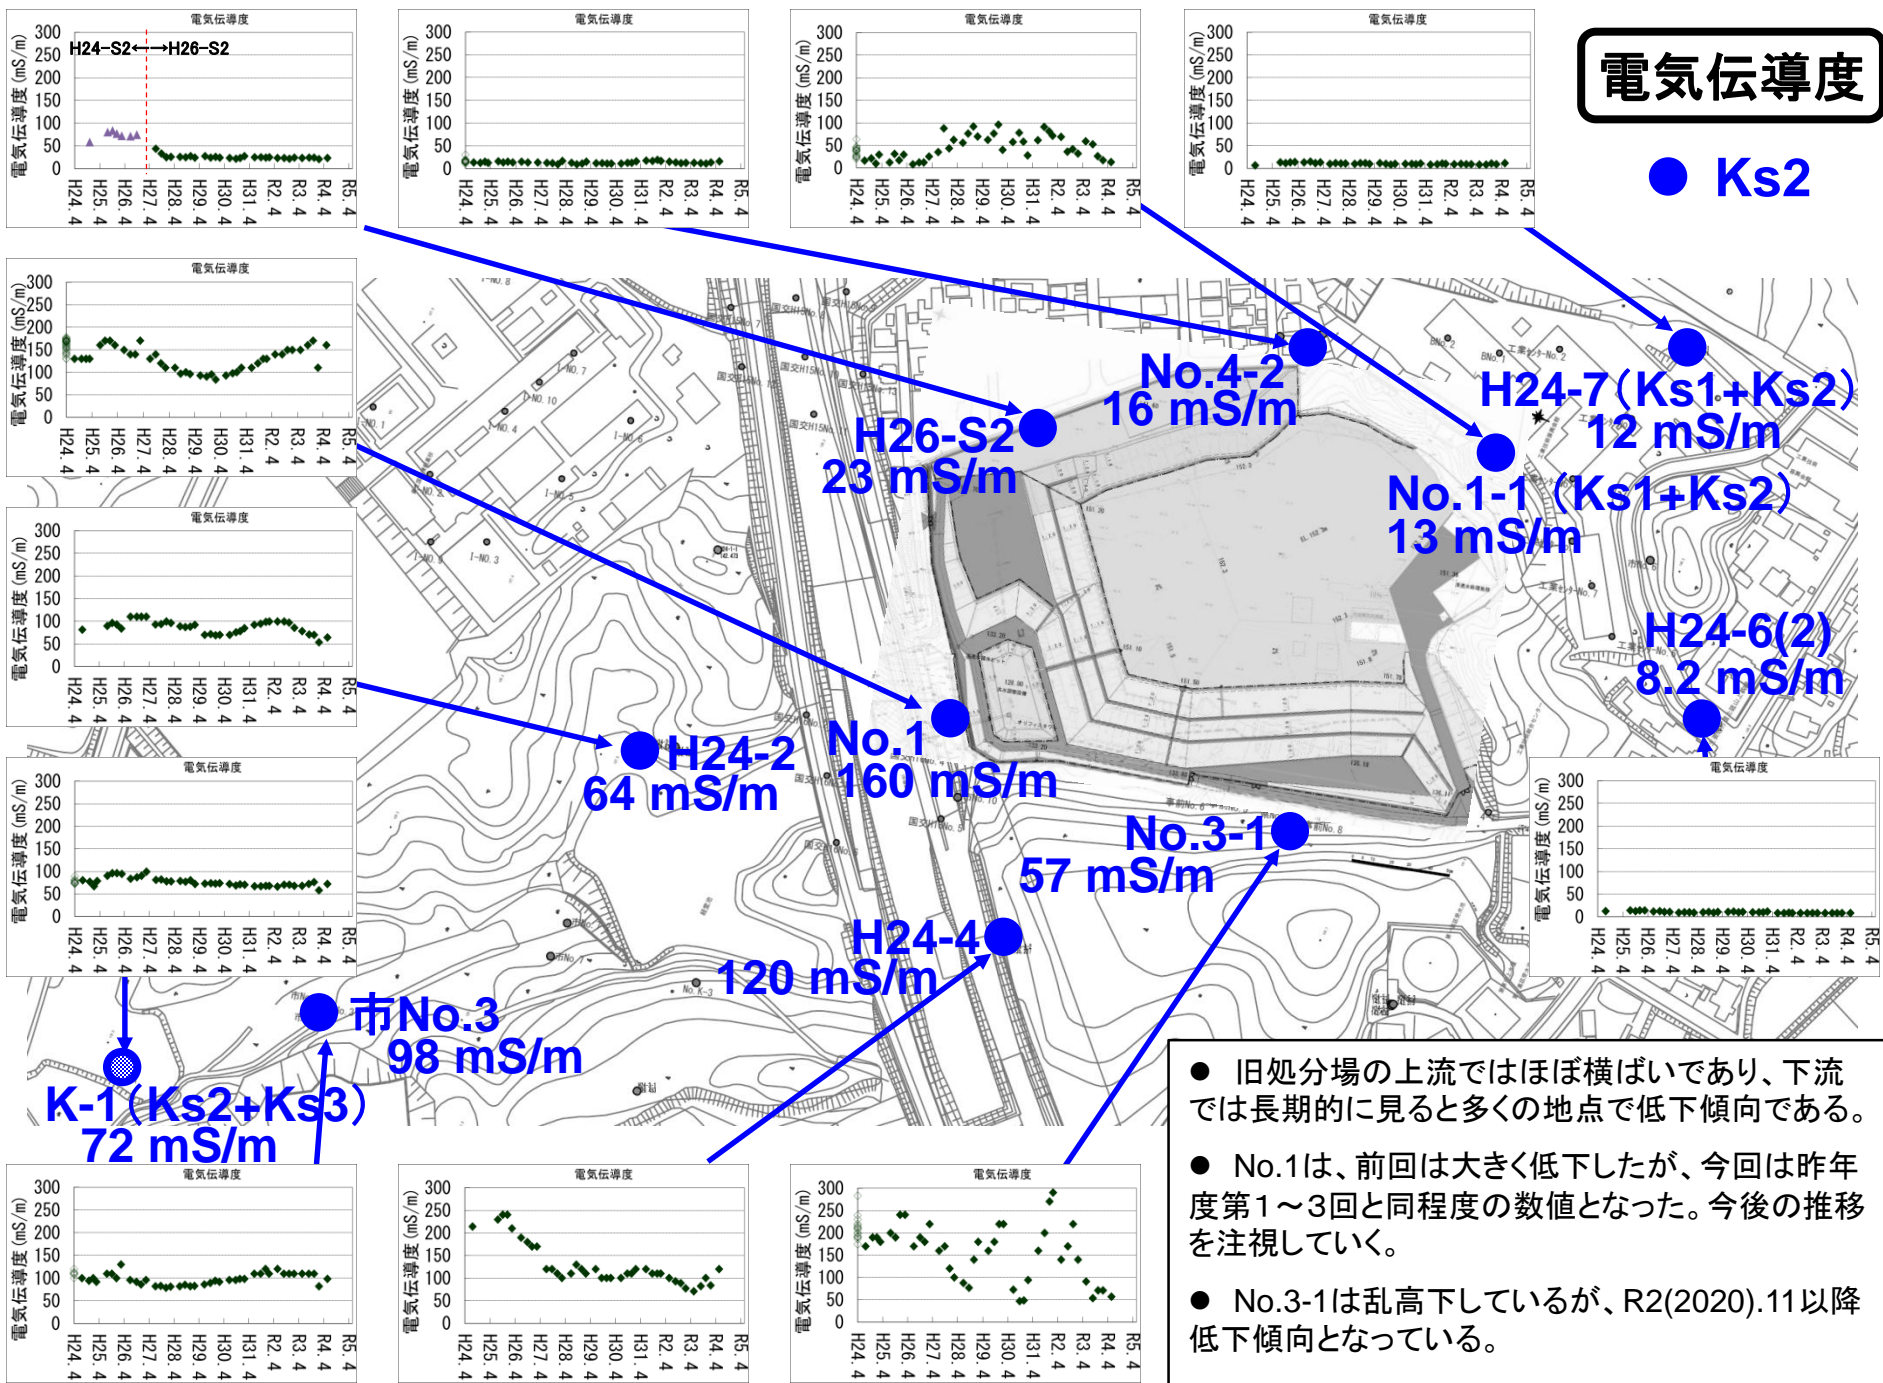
電気伝導度

● Ks2

電気伝導度
電気伝導度 (mS/m)
300 250 200 150 100 50 0
H24-S2⟷H26-S2
H24.4 H25.4 H26.4 H27.4 H28.4 H29.4 H30.4 H31.4 R2.4 R3.4 R4.4 R5.4

電気伝導度
電気伝導度 (mS/m)
300 250 200 150 100 50 0
H24.4 H25.4 H26.4 H27.4 H28.4 H29.4 H30.4 H31.4 R2.4 R3.4 R4.4 R5.4

電気伝導度
電気伝導度 (mS/m)
300 250 200 150 100 50 0
H24.4 H25.4 H26.4 H27.4 H28.4 H29.4 H30.4 H31.4 R2.4 R3.4 R4.4 R5.4

電気伝導度
電気伝導度 (mS/m)
300 250 200 150 100 50 0
H24.4 H25.4 H26.4 H27.4 H28.4 H29.4 H30.4 H31.4 R2.4 R3.4 R4.4 R5.4

電気伝導度
電気伝導度 (mS/m)
300 250 200 150 100 50 0
H24.4 H25.4 H26.4 H27.4 H28.4 H29.4 H30.4 H31.4 R2.4 R3.4 R4.4 R5.4

電気伝導度
電気伝導度 (mS/m)
300 250 200 150 100 50 0
H24.4 H25.4 H26.4 H27.4 H28.4 H29.4 H30.4 H31.4 R2.4 R3.4 R4.4 R5.4

電気伝導度
電気伝導度 (mS/m)
300 250 200 150 100 50 0
H24.4 H25.4 H26.4 H27.4 H28.4 H29.4 H30.4 H31.4 R2.4 R3.4 R4.4 R5.4

No.4-2
16 mS/m

H26-S2
23 mS/m

H24-7（Ks1+Ks2）
12 mS/m

No.1-1（Ks1+Ks2）
13 mS/m

H24-6(2)
8.2 mS/m

H24-2
64 mS/m

No.1
160 mS/m

No.3-1
57 mS/m

H24-4
120 mS/m

市No.3
98 mS/m

K-1（Ks2+Ks3）
72 mS/m

電気伝導度
電気伝導度 (mS/m)
300 250 200 150 100 50 0
H24.4 H25.4 H26.4 H27.4 H28.4 H29.4 H30.4 H31.4 R2.4 R3.4 R4.4 R5.4

電気伝導度
電気伝導度 (mS/m)
300 250 200 150 100 50 0
H24.4 H25.4 H26.4 H27.4 H28.4 H29.4 H30.4 H31.4 R2.4 R3.4 R4.4 R5.4

電気伝導度
電気伝導度 (mS/m)
300 250 200 150 100 50 0
H24.4 H25.4 H26.4 H27.4 H28.4 H29.4 H30.4 H31.4 R2.4 R3.4 R4.4 R5.4

電気伝導度
電気伝導度 (mS/m)
300 250 200 150 100 50 0
H24.4 H25.4 H26.4 H27.4 H28.4 H29.4 H30.4 H31.4 R2.4 R3.4 R4.4 R5.4

● 旧処分場の上流ではほぼ横ばいであり、下流では長期的に見ると多くの地点で低下傾向である。

● No.1は、前回は大きく低下したが、今回は昨年度第1～3回と同程度の数値となった。今後の推移を注視していく。

● No.3-1は乱高下しているが、R2(2020).11以降低下傾向となっている。